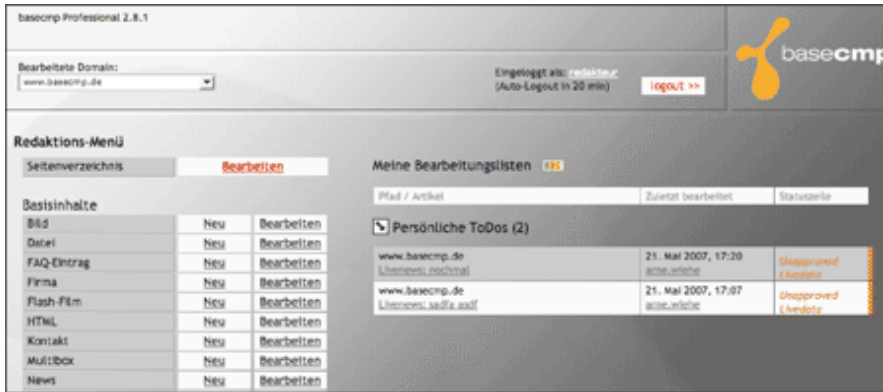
basecmp Professional 2.8.1

Bearbeitete Domain:
www.basecmp.de

Eingeloggt als: redakteur
(Auto-Logout in 20 min)

logout >>

basecmp

Redaktions-Menü

| Seitenverzeichnis | Bearbeiten |
|---|---|

Basisinhalte

| | | |
|---|---|---|
| Bild | Neu | Bearbeiten |
| Datei | Neu | Bearbeiten |
| FAQ-Eintrag | Neu | Bearbeiten |
| Firma | Neu | Bearbeiten |
| Flash-Film | Neu | Bearbeiten |
| HTML | Neu | Bearbeiten |
| Kontakt | Neu | Bearbeiten |
| Multibox | Neu | Bearbeiten |
| News | Neu | Bearbeiten |

Meine Bearbeitungslisten RSS

| Pfad / Artikel | Zuletzt bearbeitet | Statuszeile |
|---|---|---|

Persönliche ToDos (2)

| | | |
|---|---|---|
| www.basecmp.de Livenews: nochmal | 21. Mai 2007, 17:20 arne.wiehe | Unapproved Livedata |
| www.basecmp.de Livenews: sadfa asdf | 21. Mai 2007, 17:07 arne.wiehe | Unapproved Livedata |